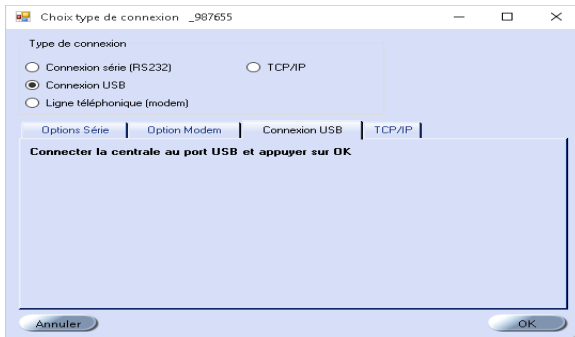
Choix type de connexion _987655

Type de connexion

Connexion série (RS232)

TCP/IP

Connexion USB

Ligne téléphonique (modem)

Options Série | Option Modem | Connexion USB | TCP/IP

Connecter la centrale au port USB et appuyer sur OK

Annuler

OK